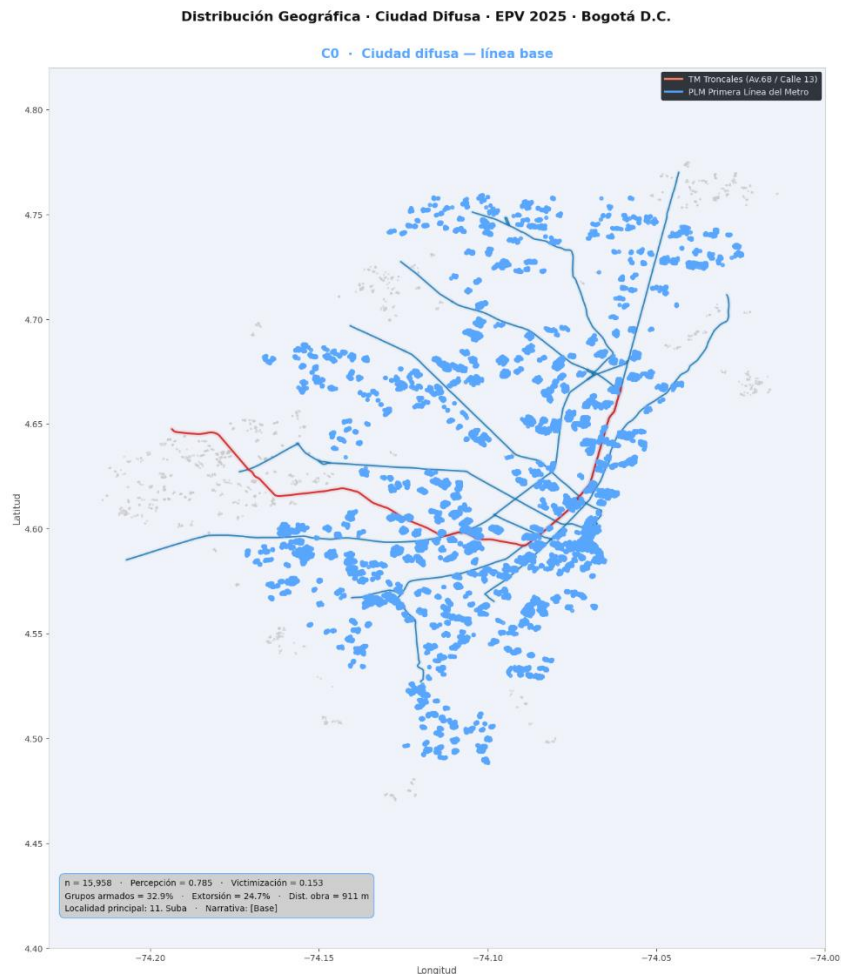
Distribución Geográfica · Ciudad Difusa · EPV 2025 · Bogotá D.C.

C0 · Ciudad difusa — línea base

TM Troncales (Av.68 / Calle 13)
PLM Primera Línea del Metro

4.80
4.75
4.70
4.65
4.60
4.55
4.50
4.45
4.40

Latitud

n = 15,958 · Percepción = 0.785 · Victimización = 0.153
Grupos armados = 32.9% · Extorsión = 24.7% · Dist. obra = 911 m
Localidad principal: 11. Suba · Narrativa: [Base]

−74.20
−74.15
−74.10
−74.05
−74.00

Longitud